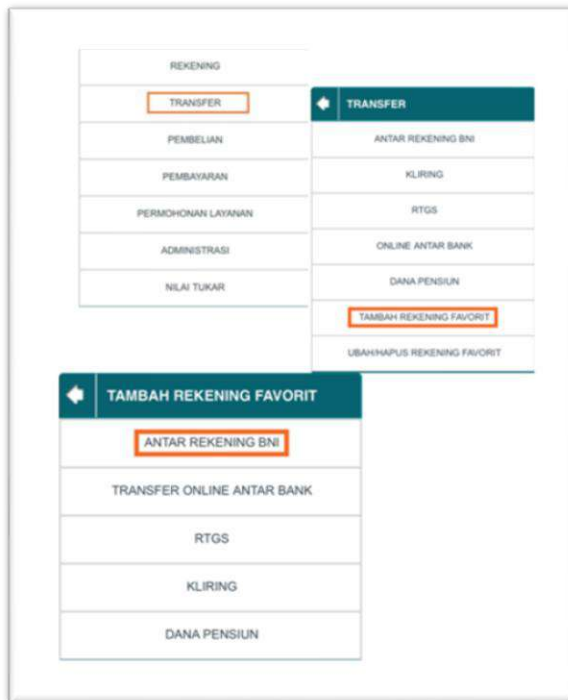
REKENING

TRANSFER

PEMBELIAN

PEMBAYARAN

PERMOHONAN LAYANAN

ADMINISTRASI

NILAI TUKAR

TRANSFER

ANTAR REKENING BNI

KLIRING

RTGS

ONLINE ANTAR BANK

DANA PENSIUN

TAMBAH REKENING FAVORIT

UBAH/HAPUS REKENING FAVORIT

TAMBAH REKENING FAVORIT

ANTAR REKENING BNI

TRANSFER ONLINE ANTAR BANK

RTGS

KLIRING

DANA PENSIUN